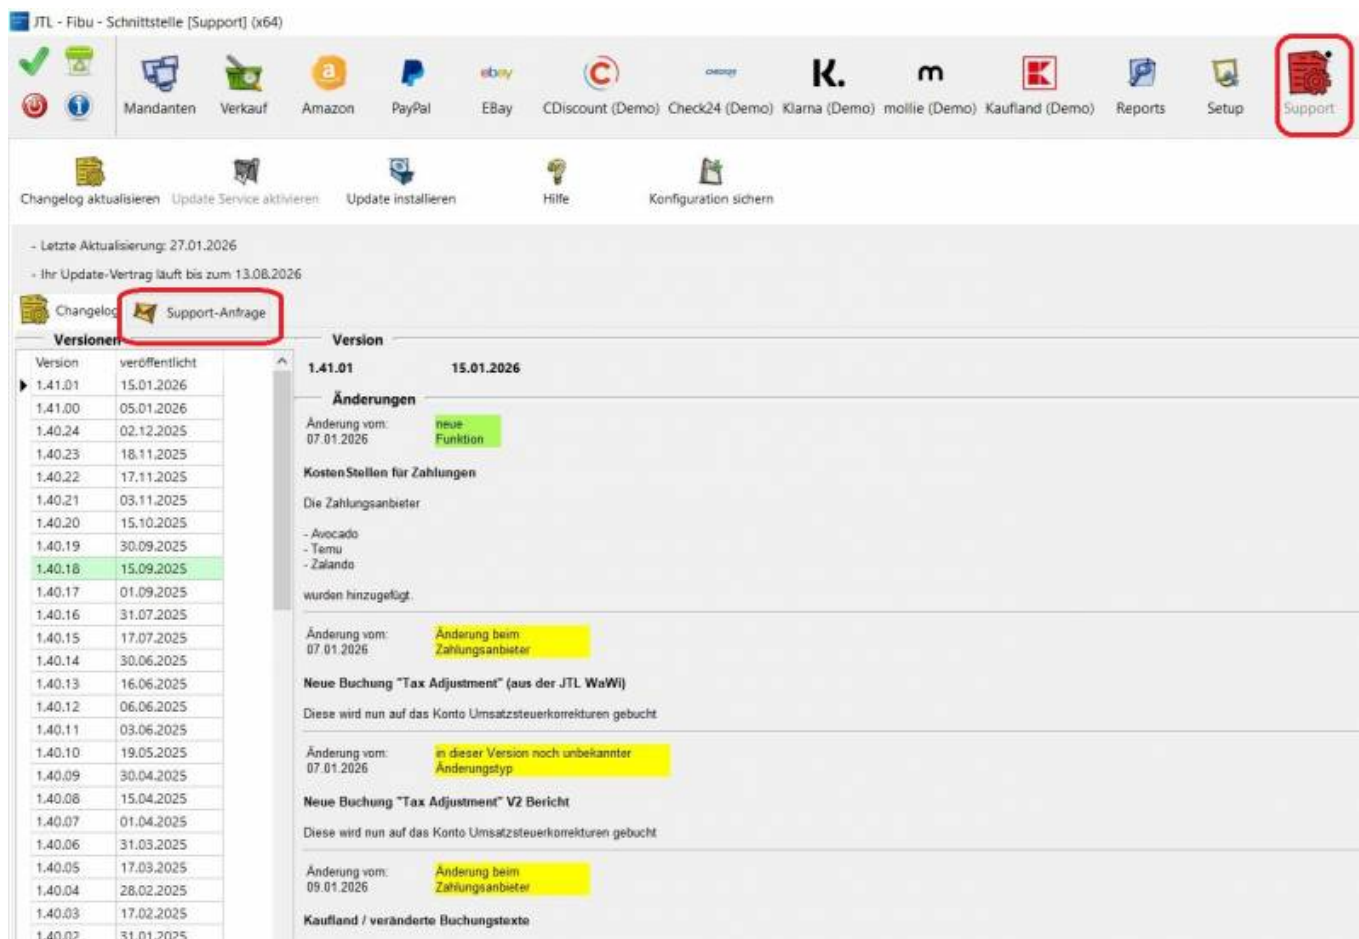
JTL - Fibu - Schnittstelle [Support] (x64)

Mandanten Verkauf Amazon PayPal EBay CDiscount (Demo) Check24 (Demo) Klarna (Demo) mollie (Demo) Kaufland (Demo) Reports Setup Support

Changelog aktualisieren Update Service aktivieren Update installieren Hilfe Konfiguration sichern

- Letzte Aktualisierung: 27.01.2026
- Ihr Update-Vertrag läuft bis zum 13.08.2026

Changelog Support-Anfrage

Versionen

| Version | veröffentlicht |
|---|---|
| 1.41.01 | 15.01.2026 |
| 1.41.00 | 05.01.2026 |
| 1.40.24 | 02.12.2025 |
| 1.40.23 | 18.11.2025 |
| 1.40.22 | 17.11.2025 |
| 1.40.21 | 03.11.2025 |
| 1.40.20 | 15.10.2025 |
| 1.40.19 | 30.09.2025 |
| 1.40.18 | 15.09.2025 |
| 1.40.17 | 01.09.2025 |
| 1.40.16 | 31.07.2025 |
| 1.40.15 | 17.07.2025 |
| 1.40.14 | 30.06.2025 |
| 1.40.13 | 16.06.2025 |
| 1.40.12 | 06.06.2025 |
| 1.40.11 | 03.06.2025 |
| 1.40.10 | 19.05.2025 |
| 1.40.09 | 30.04.2025 |
| 1.40.08 | 15.04.2025 |
| 1.40.07 | 01.04.2025 |
| 1.40.06 | 31.03.2025 |
| 1.40.05 | 17.03.2025 |
| 1.40.04 | 28.02.2025 |
| 1.40.03 | 17.02.2025 |
| 1.40.02 | 31.01.2025 |

Version
1.41.01 15.01.2026

Änderungen

Änderung vom: 07.01.2026 neue Funktion

Kosten Stellen für Zahlungen

Die Zahlungsanbieter

- Avocado
- Temu
- Zalando

wurden hinzugefügt.

Änderung vom: 07.01.2026 Änderung beim Zahlungsanbieter

Neue Buchung "Tax Adjustment" (aus der JTL WaWi)

Diese wird nun auf das Konto Umsatzsteuerkorrekturen gebucht

Änderung vom: 07.01.2026 in dieser Version noch unbekannter Änderungstyp

Neue Buchung "Tax Adjustment" V2 Bericht

Diese wird nun auf das Konto Umsatzsteuerkorrekturen gebucht

Änderung vom: 09.01.2026 Änderung beim Zahlungsanbieter

Kaufland / veränderte Buchungstexte